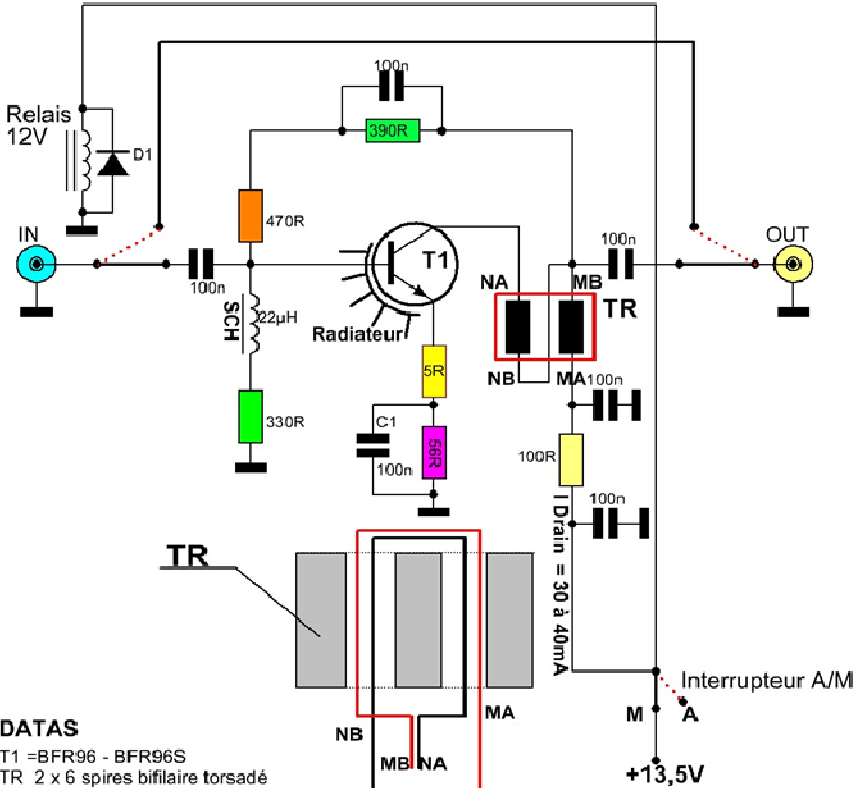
Relais 12V
D1
100n
390R
IN
470R
T1
100n
OUT
100n
NA
MB
TR
SCH
22µH
Radiateur
5R
NB
MA
100n
330R
C1
100n
56R
100R
I Drain = 30 à 40mA
100n
TR
Interrupteur A/M
M
A
NB
MA
MB NA
+13,5V

DATAS
T1 =BFR96 - BFR96S
TR 2 x 6 spires bifilaire torsadé